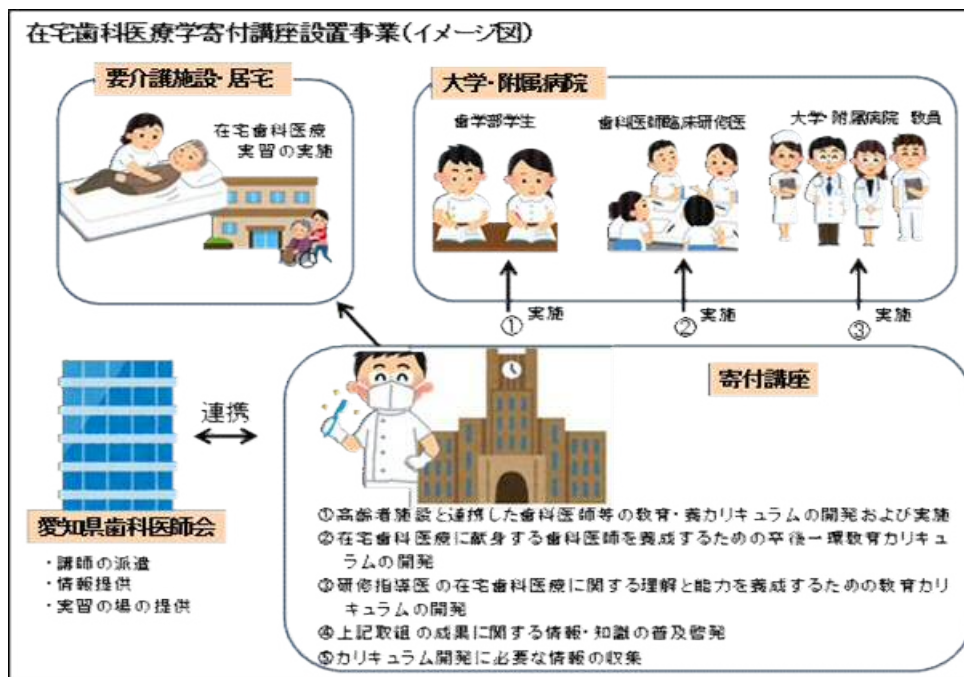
在宅歯科医療学寄付講座設置事業（イメージ図）

要介護施設・居宅

在宅歯科医療
実習の実施

大学・附属病院

歯学部学生

歯科医師臨床研修医

大学・附属病院　教員

① 実施

② 実施

③ 実施

連携

寄付講座

愛知県歯科医師会

・講師の派遣
・情報提供
・実習の場の提供

①高齢者施設と連携した歯科医師等の教育・養カリキュラムの開発および実施
②在宅歯科医療に献身する歯科医師を養成するための卒後一環教育カリキュラムの開発
③研修指導医の在宅歯科医療に関する理解と能力を養成するための教育カリキュラムの開発
④上記取組の成果に関する情報・知識の普及啓発
⑤カリキュラム開発に必要な情報の収集